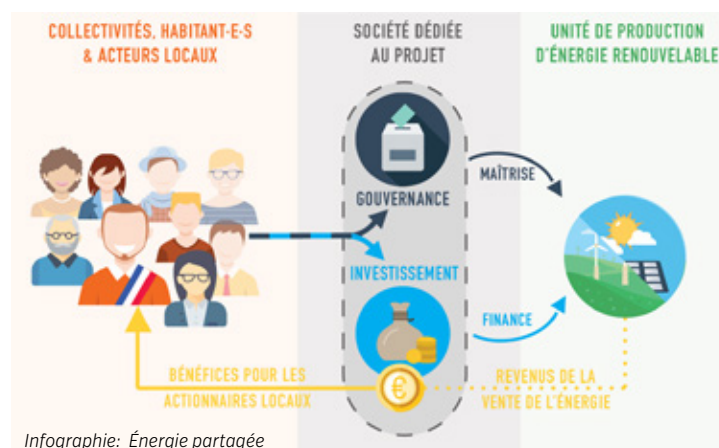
COLLECTIVITÉS, HABITANT-E-S & ACTEURS LOCAUX

SOCIÉTÉ DÉDIÉE AU PROJET

UNITÉ DE PRODUCTION D'ÉNERGIE RENOUVELABLE

GOUVERNANCE

MAÎTRISE

INVESTISSEMENT

FINANCE

BÉNÉFICES POUR LES ACTIONNAIRES LOCAUX

€

REVENUS DE LA VENTE DE L'ÉNERGIE

Infographie: Énergie partagée